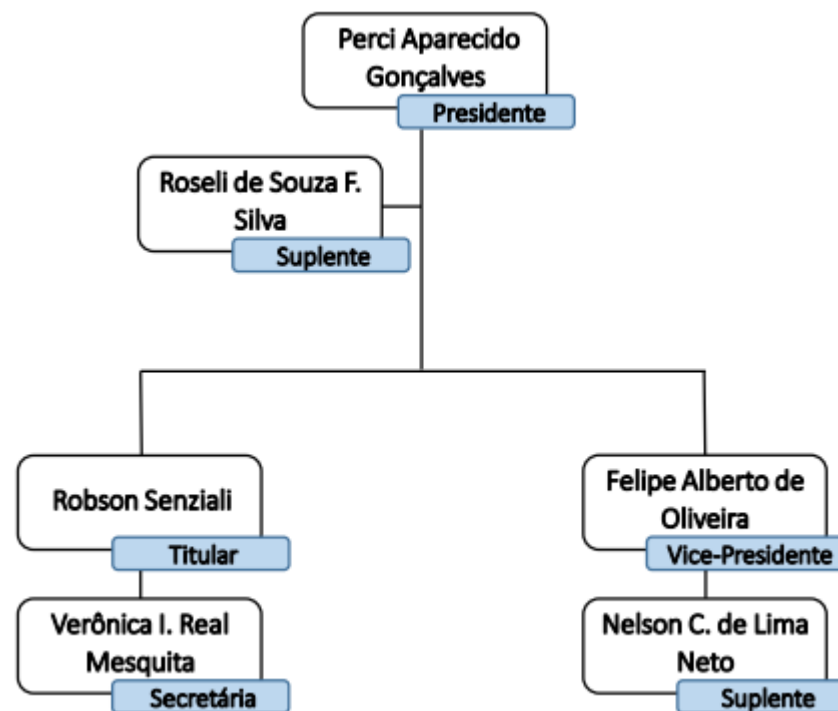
Perci Aparecido Gonçalves
Presidente

Roseli de Souza F. Silva
Suplente

Robson Senziali
Titular

Verônica I. Real Mesquita
Secretária

Felipe Alberto de Oliveira
Vice-Presidente

Nelson C. de Lima Neto
Suplente